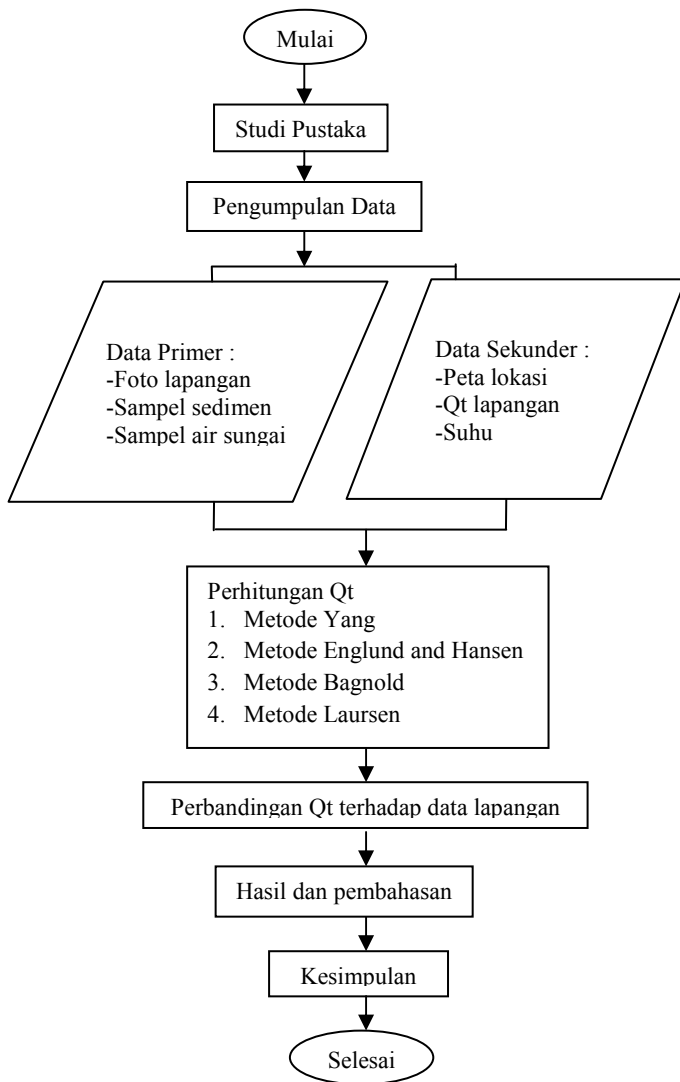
Mulai

Studi Pustaka

Pengumpulan Data

Data Primer :
-Foto lapangan
-Sampel sedimen
-Sampel air sungai

Data Sekunder :
-Peta lokasi
-Qt lapangan
-Suhu

Perhitungan Qt
1. Metode Yang
2. Metode Englund and Hansen
3. Metode Bagnold
4. Metode Laursen

Perbandingan Qt terhadap data lapangan

Hasil dan pembahasan

Kesimpulan

Selesai